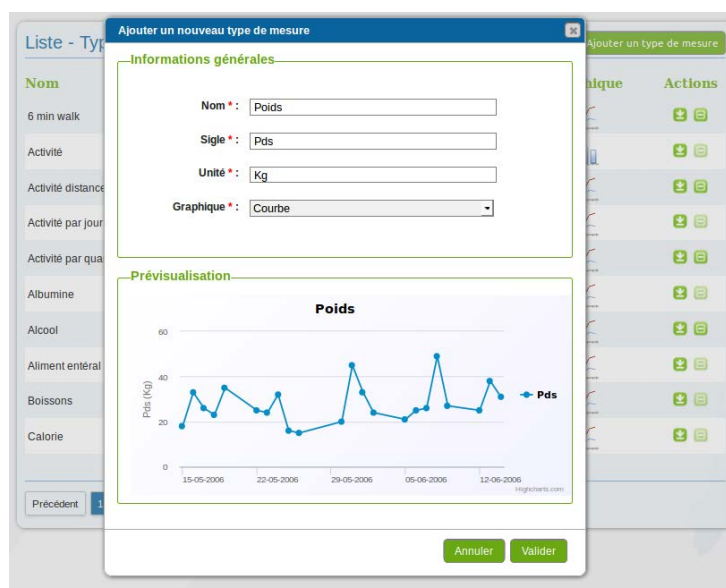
Liste - Typ

Ajouter un type de mesure

| Nom | ique | Actions |
|---|---|---|
| 6 min walk | | |
| Activité | | |
| Activité distance | | |
| Activité par jour | | |
| Activité par qua | | |
| Albumine | | |
| Alcool | | |
| Aliment entéral | | |
| Boissons | | |
| Calorie | | |

Précédent 1

Ajouter un nouveau type de mesure

Informations générales

Nom * : Poids

Sigle * : Pds

Unité * : Kg

Graphique * : Courbe

Prévisualisation

Poids

60

40

20

0

Pds (Kg)

Pds

15-05-2006 22-05-2006 29-05-2006 05-06-2006 12-06-2006

Highcharts.com

Annuler Valider